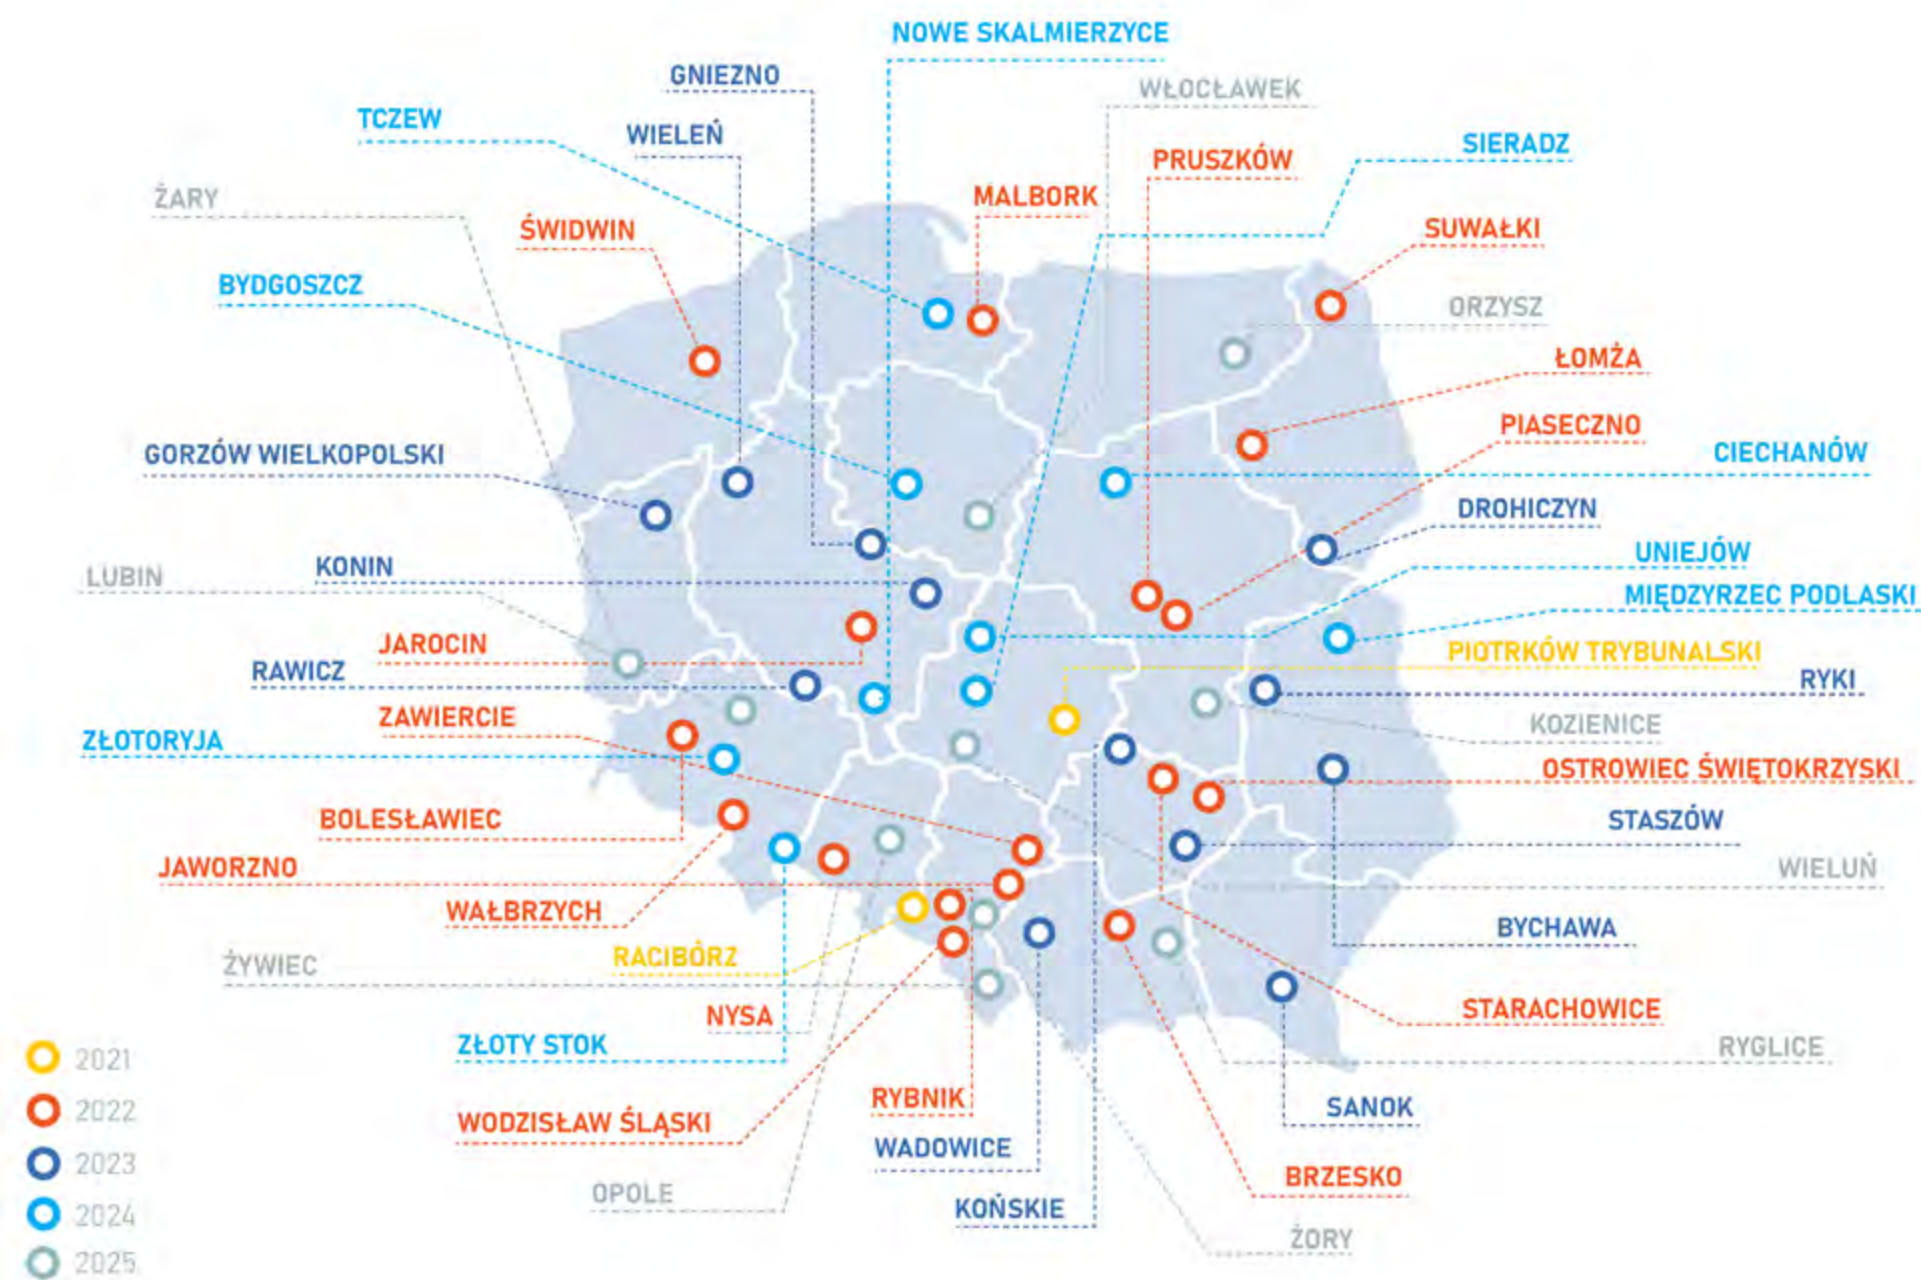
NOWE SKALMIERZYCE
GNIEZNO
WŁOCŁAWEK
TCZEW
WIELEŃ
PRUSZKÓW
SIERADZ
ŻARY
MALBORK
ŚWIDWIN
SUWAŁKI
BYDGOSZCZ
ORZYSZ
ŁOMŻA
PIASECZNO
GORZÓW WIELKOPOLSKI
CIECHANÓW
DROHICZYN
KONIN
UNIEJÓW
LUBIN
MIĘDZYRZEC PODLASKI
JAROCIN
PIOTRKÓW TRYBUNALSKI
RAWICZ
RYKI
ZAWIERCIE
KOZIENICE
ZŁOTORYJA
OSTROWIEC ŚWIĘTOKRZYSKI
BOLESŁAWIEC
STASZÓW
JAWORZNO
WIELUŃ
WAŁBRZYCH
BYCHAWA
ŻYWIEC
RACIBÓRZ
NYSA
STARACHOWICE
ZŁOTY STOK
RYGLICE
2021
2022
2023
2024
2025
RYBNIK
SANOK
WODZISŁAW ŚLĄSKI
WADOWICE
BRZESKO
OPOLE
KOŃSKIE
ŻORY